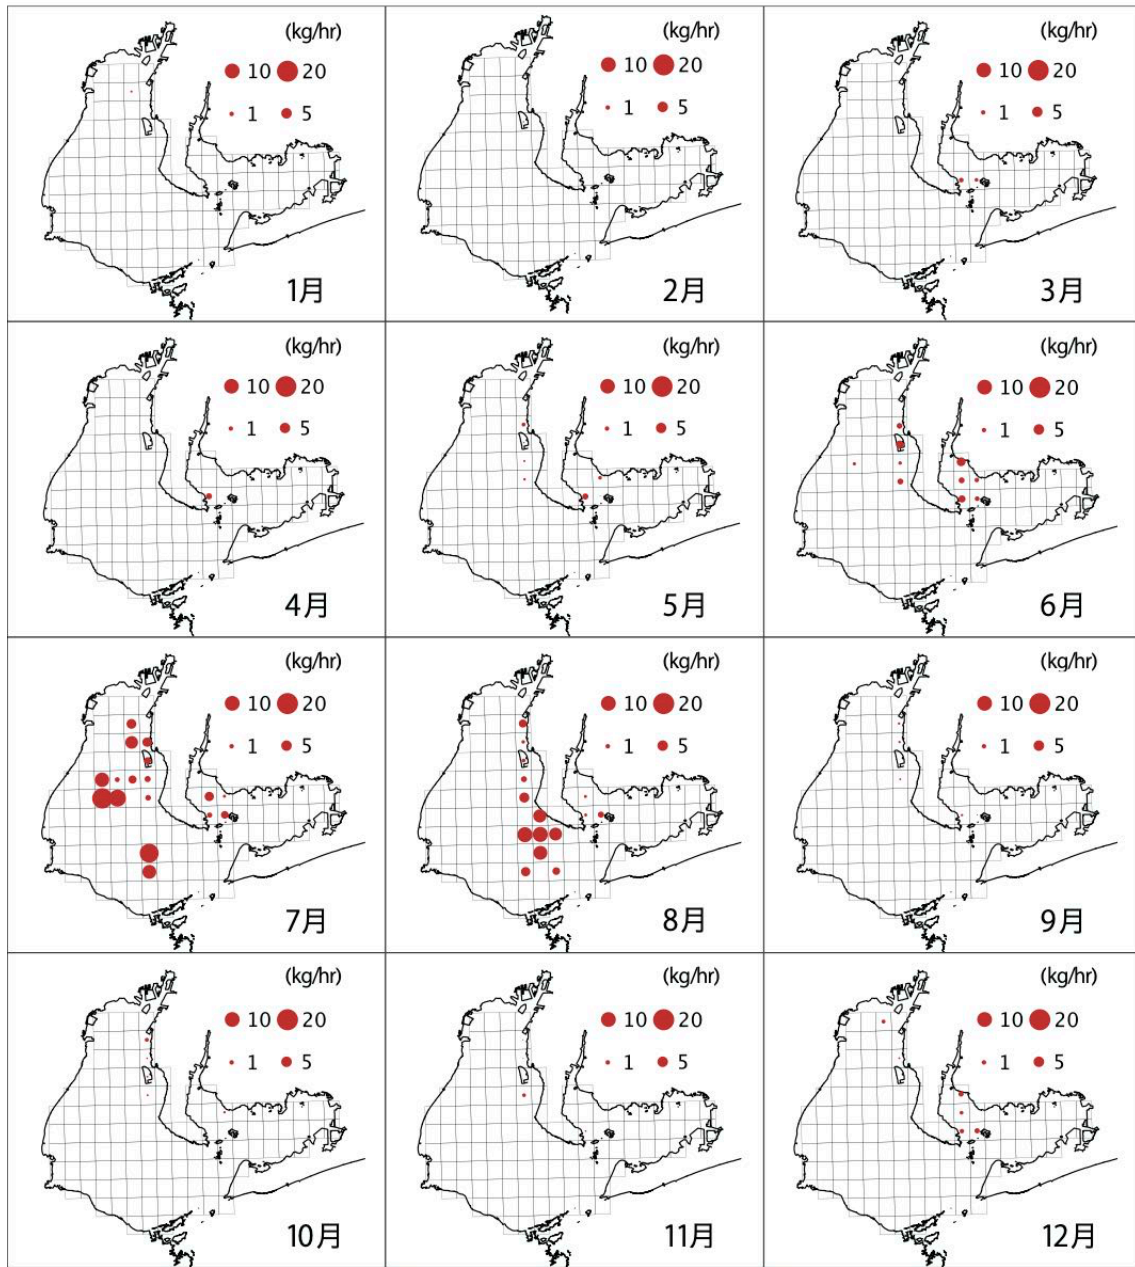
(kg/hr)
10 20
1 5
1月

(kg/hr)
10 20
1 5
2月

(kg/hr)
10 20
1 5
3月

(kg/hr)
10 20
1 5
4月

(kg/hr)
10 20
1 5
5月

(kg/hr)
10 20
1 5
6月

(kg/hr)
10 20
1 5
7月

(kg/hr)
10 20
1 5
8月

(kg/hr)
10 20
1 5
9月

(kg/hr)
10 20
1 5
10月

(kg/hr)
10 20
1 5
11月

(kg/hr)
10 20
1 5
12月